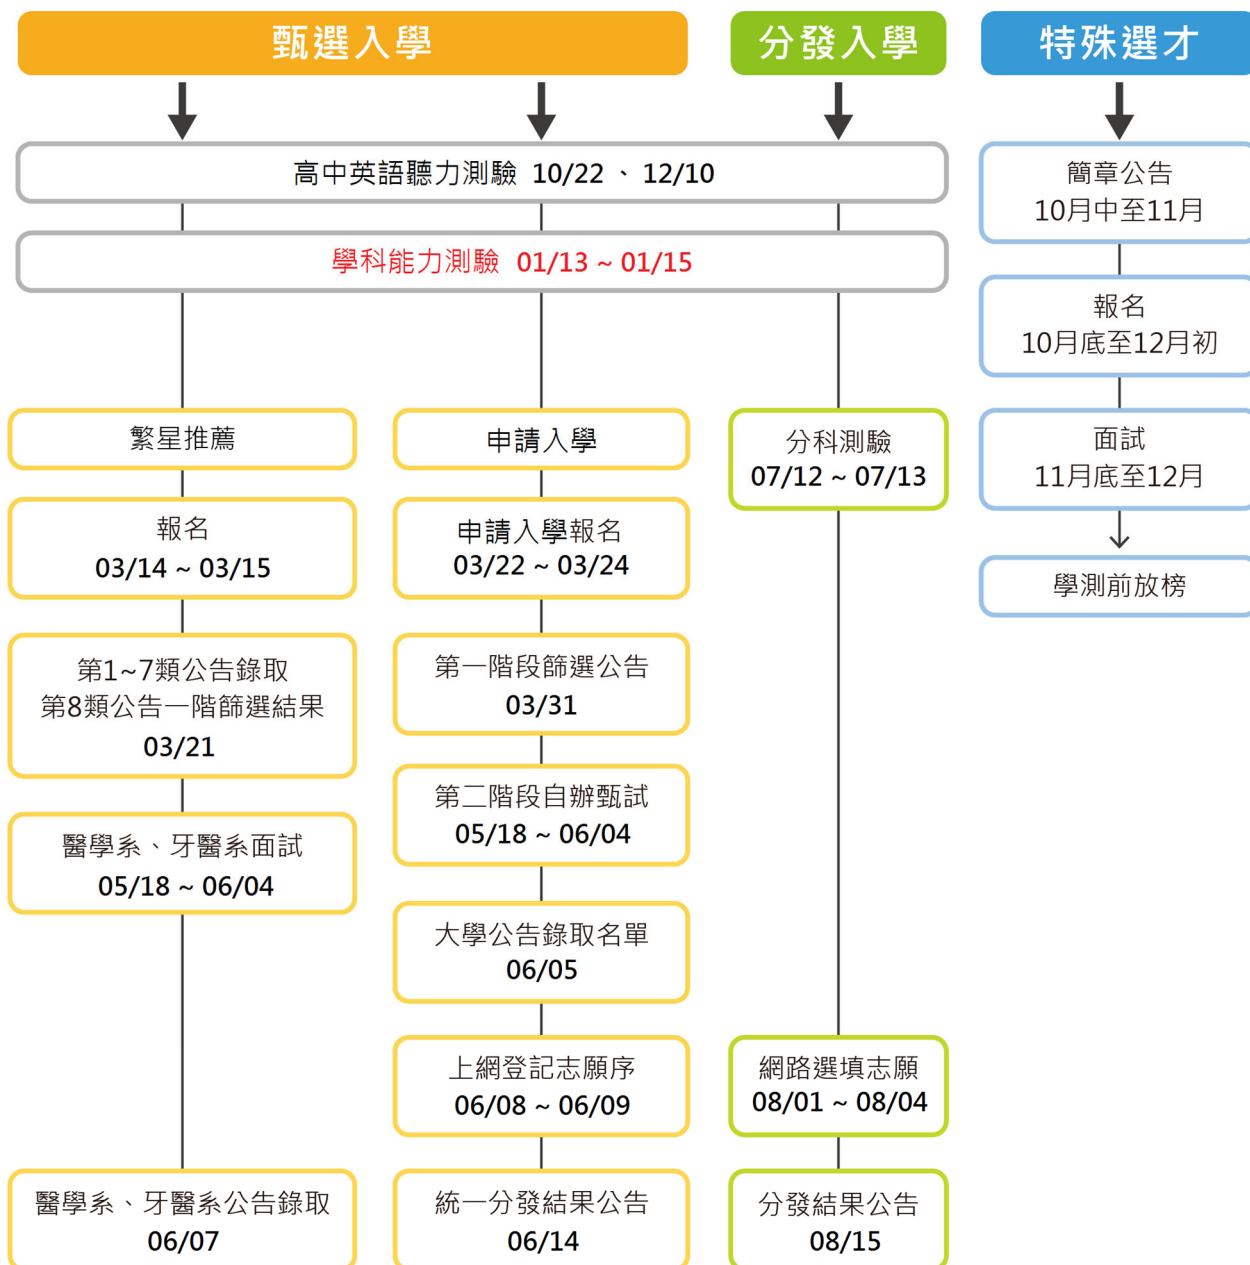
甄選入學

分發入學

特殊選才

高中英語聽力測驗 10/22 、 12/10

學科能力測驗 01/13 ~ 01/15

繁星推薦

報名
03/14 ~ 03/15

第1~7類公告錄取
第8類公告一階篩選結果
03/21

醫學系、牙醫系面試
05/18 ~ 06/04

醫學系、牙醫系公告錄取
06/07

申請入學

申請入學報名
03/22 ~ 03/24

第一階段篩選公告
03/31

第二階段自辦甄試
05/18 ~ 06/04

大學公告錄取名單
06/05

上網登記志願序
06/08 ~ 06/09

統一分發結果公告
06/14

分科測驗
07/12 ~ 07/13

網路選填志願
08/01 ~ 08/04

分發結果公告
08/15

簡章公告
10月中至11月

報名
10月底至12月初

面試
11月底至12月

學測前放榜